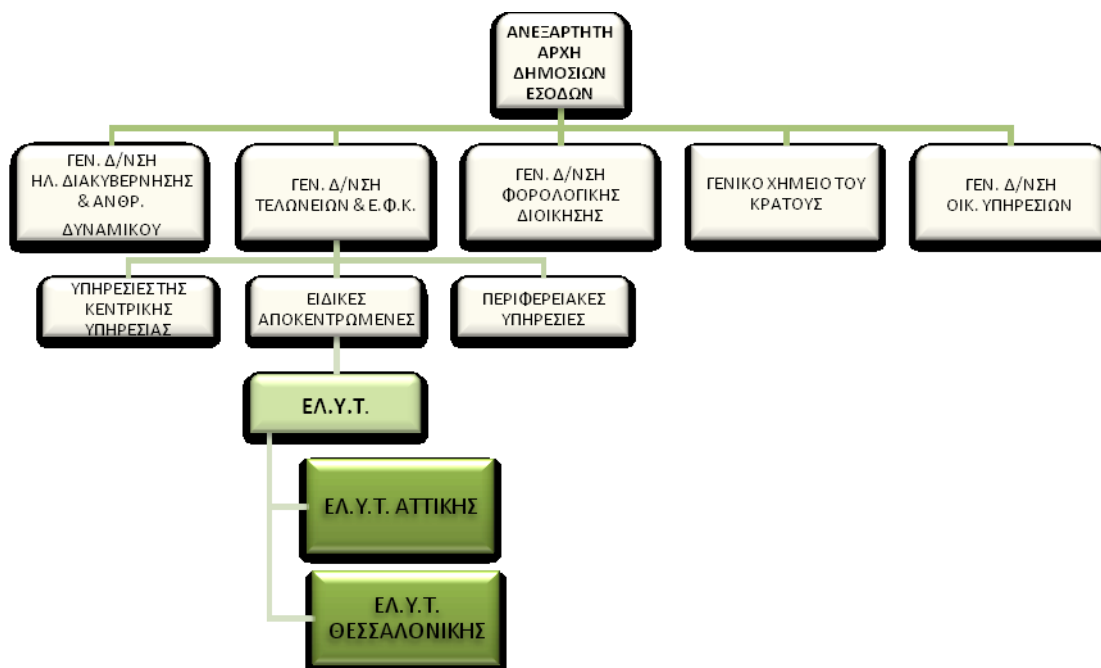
ΑΝΕΞΑΡΤΗΤΗ ΑΡΧΗ ΔΗΜΟΣΙΩΝ ΕΣΟΔΩΝ

ΓΕΝ. Δ/ΝΣΗ ΗΛ. ΔΙΑΚΥΒΕΡΝΗΣΗΣ & ΑΝΘΡ. ΔΥΝΑΜΙΚΟΥ

ΓΕΝ. Δ/ΝΣΗ ΤΕΛΩΝΕΙΩΝ & Ε.Φ.Κ.

ΓΕΝ. Δ/ΝΣΗ ΦΟΡΟΛΟΓΙΚΗΣ ΔΙΟΙΚΗΣΗΣ

ΓΕΝΙΚΟ ΧΗΜΕΙΟ ΤΟΥ ΚΡΑΤΟΥΣ

ΓΕΝ. Δ/ΝΣΗ ΟΙΚ. ΥΠΗΡΕΣΙΩΝ

ΥΠΗΡΕΣΙΕΣ ΤΗΣ ΚΕΝΤΡΙΚΗΣ ΥΠΗΡΕΣΙΑΣ

ΕΙΔΙΚΕΣ ΑΠΟΚΕΝΤΡΩΜΕΝΕΣ

ΠΕΡΙΦΕΡΕΙΑΚΕΣ ΥΠΗΡΕΣΙΕΣ

ΕΛ.Υ.Τ.

ΕΛ.Υ.Τ. ΑΤΤΙΚΗΣ

ΕΛ.Υ.Τ. ΘΕΣΣΑΛΟΝΙΚΗΣ